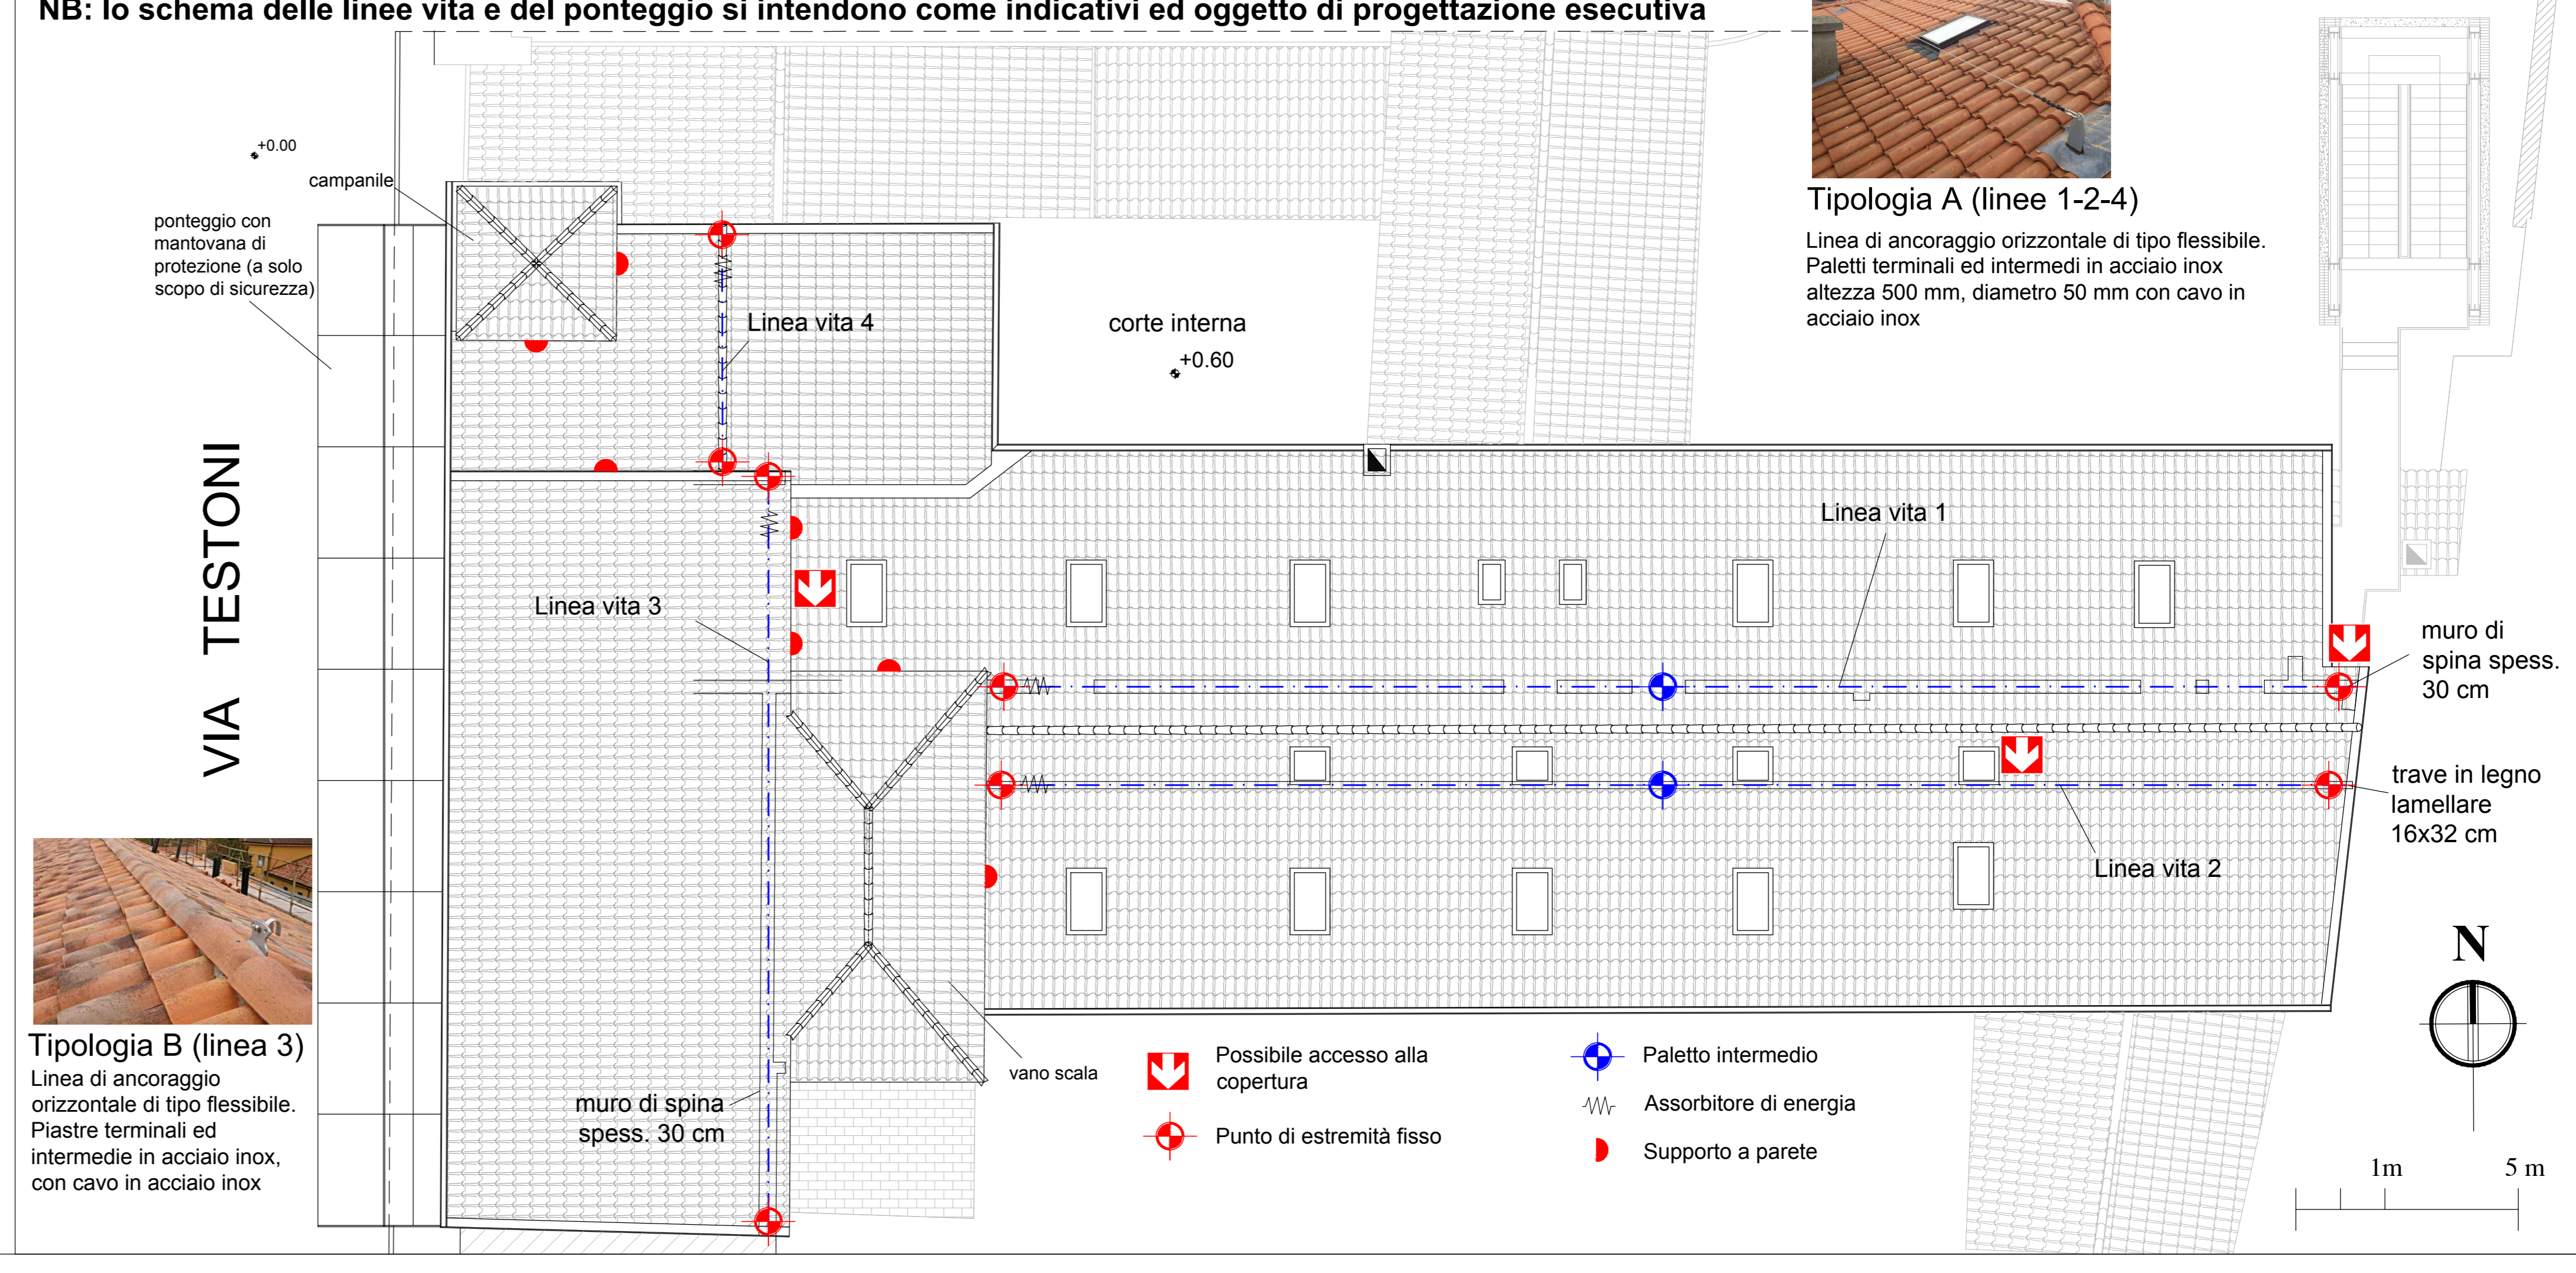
NB: lo schema delle linee vita e del ponteggio si intendono come indicativi ed oggetto di progettazione esecutiva

Tipologia A (linee 1-2-4)
Linea di ancoraggio orizzontale di tipo flessibile. Paletti terminali ed intermedi in acciaio inox altezza 500 mm, diametro 50 mm con cavo in acciaio inox

+0.00
campanile
ponteggio con mantovana di protezione (a solo scopo di sicurezza)

VIA TESTONI

Linea vita 4
corte interna
+0.60
Linea vita 1
Linea vita 3
muro di spina spess. 30 cm
trave in legno lamellare 16x32 cm
Linea vita 2

Tipologia B (linea 3)
Linea di ancoraggio orizzontale di tipo flessibile. Piastre terminali ed intermedie in acciaio inox, con cavo in acciaio inox

muro di spina spess. 30 cm
vano scala

Possibile accesso alla copertura
Punto di estremità fisso
Paletto intermedio
Assorbitore di energia
Supporto a parete

N
1m
5 m